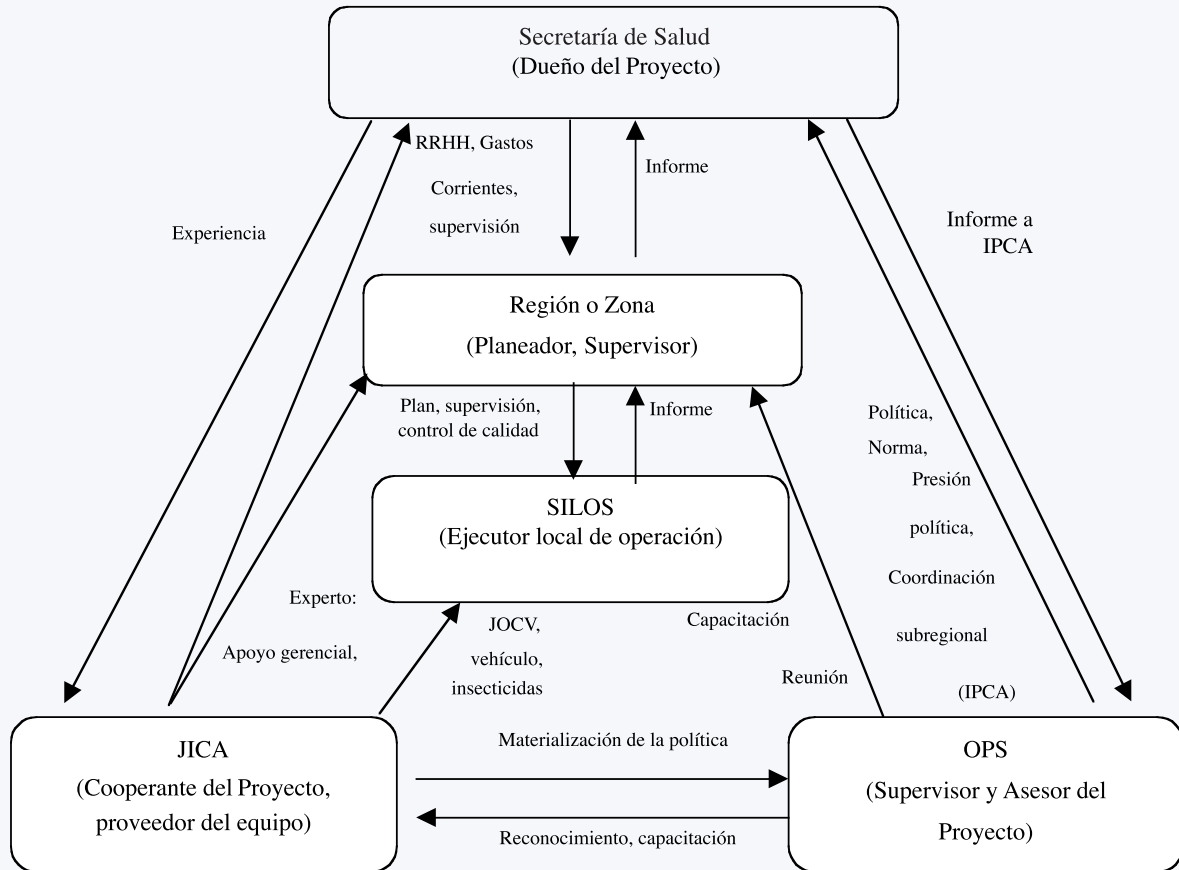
Secretaría de Salud
(Dueño del Proyecto)

RRHH, Gastos Corrientes, supervisión

Informe

Experiencia

Informe a IPCA

Región o Zona
(Planeador, Supervisor)

Plan, supervisión, control de calidad

Informe

Política, Norma, Presión política, Coordinación subregional (IPCA)

SILOS
(Ejecutor local de operación)

Experto: Apoyo gerencial,

JOCV, vehículo, insecticidas

Capacitación

Reunión

JICA
(Cooperante del Proyecto, proveedor del equipo)

Materialización de la política

Reconocimiento, capacitación

OPS
(Supervisor y Asesor del Proyecto)